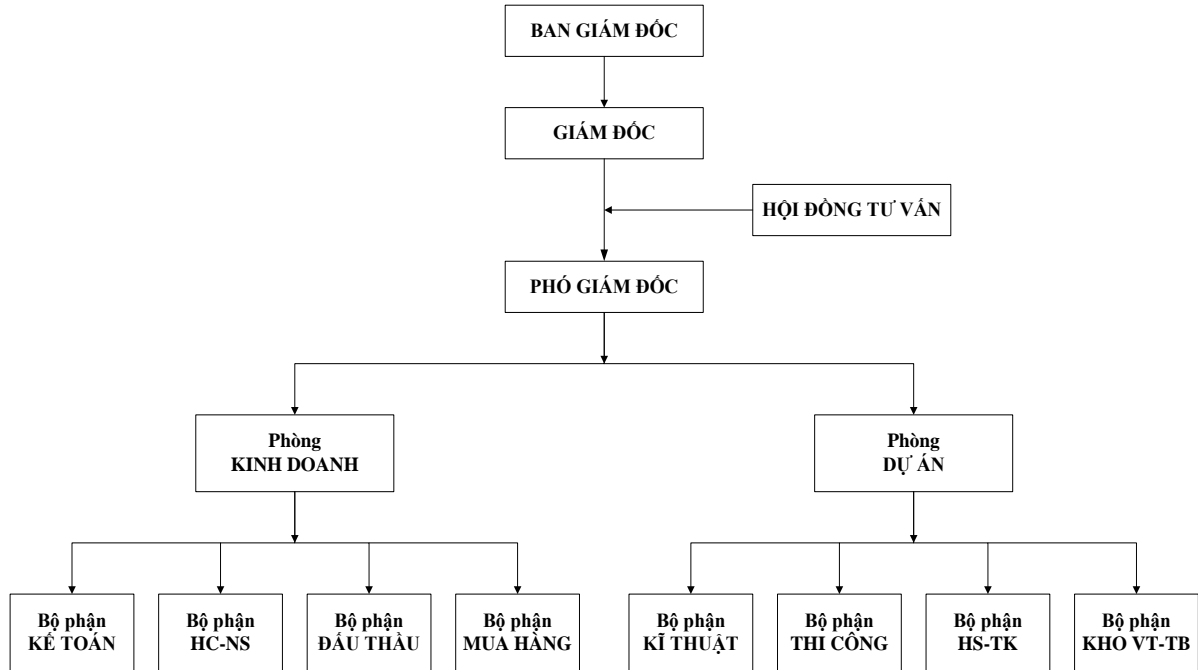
BAN GIÁM ĐỐC

GIÁM ĐỐC

HỘI ĐỒNG TƯ VẤN

PHÓ GIÁM ĐỐC

Phòng KINH DOANH

Phòng DỰ ÁN

Bộ phận KẾ TOÁN

Bộ phận HC-NS

Bộ phận ĐẤU THẦU

Bộ phận MUA HÀNG

Bộ phận KĨ THUẬT

Bộ phận THI CÔNG

Bộ phận HS-TK

Bộ phận KHO VT-TB